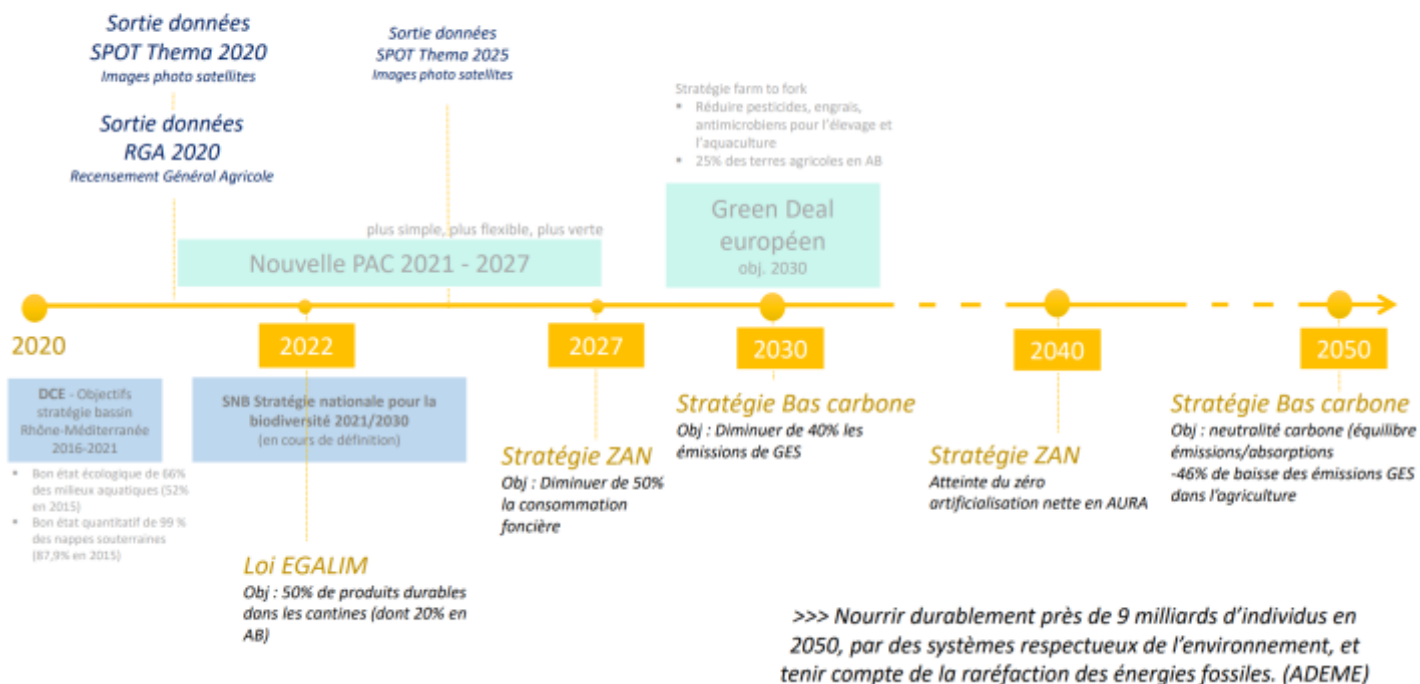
Sortie données
SPOT Thema 2020
Images photo satellites

Sortie données
RGA 2020
Recensement Général Agricole

Sortie données
SPOT Thema 2025
Images photo satellites

Stratégie farm to fork
- Réduire pesticides, engrais, antimicrobiens pour l'élevage et l'aquaculture
- 25% des terres agricoles en AB

plus simple, plus flexible, plus verte

Nouvelle PAC 2021 - 2027

Green Deal européen
obj. 2030

2020

2022

2027

2030

2040

2050

DCE - Objectifs stratégie bassin Rhône-Méditerranée 2016-2021
- Bon état écologique de 66% des milieux aquatiques (52% en 2015)
- Bon état quantitatif de 99 % des nappes souterraines (87,9% en 2015)

SNB Stratégie nationale pour la biodiversité 2021/2030
(en cours de définition)

Loi EGALIM
Obj : 50% de produits durables dans les cantines (dont 20% en AB)

Stratégie ZAN
Obj : Diminuer de 50% la consommation foncière

Stratégie Bas carbone
Obj : Diminuer de 40% les émissions de GES

Stratégie ZAN
Atteinte du zéro artificialisation nette en AURA

Stratégie Bas carbone
Obj : neutralité carbone (équilibre émissions/absorptions
-46% de baisse des émissions GES dans l'agriculture

>>> Nourrir durablement près de 9 milliards d'individus en 2050, par des systèmes respectueux de l'environnement, et tenir compte de la raréfaction des énergies fossiles. (ADEME)